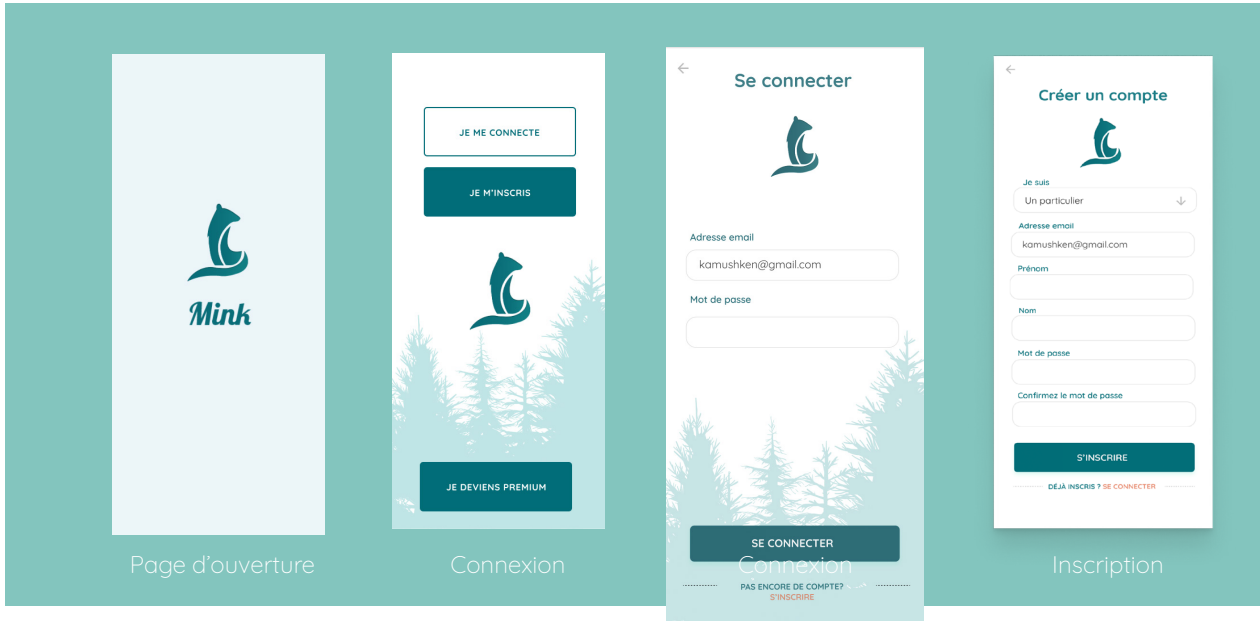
Mink

Page d'ouverture

JE ME CONNECTE

JE M'INSCRIS

JE DEVIENS PREMIUM

Connexion

Se connecter

Adresse email

kamushken@gmail.com

Mot de passe

SE CONNECTER

Connexion

PAS ENCORE DE COMPTE?

S'INSCRIRE

Créer un compte

Je suis

Un particulier

Adresse email

kamushken@gmail.com

Prénom

Nom

Mot de passe

Confirmez le mot de passe

S'INSCRIRE

DÉJÀ INSCRIS ? SE CONNECTER

Inscription